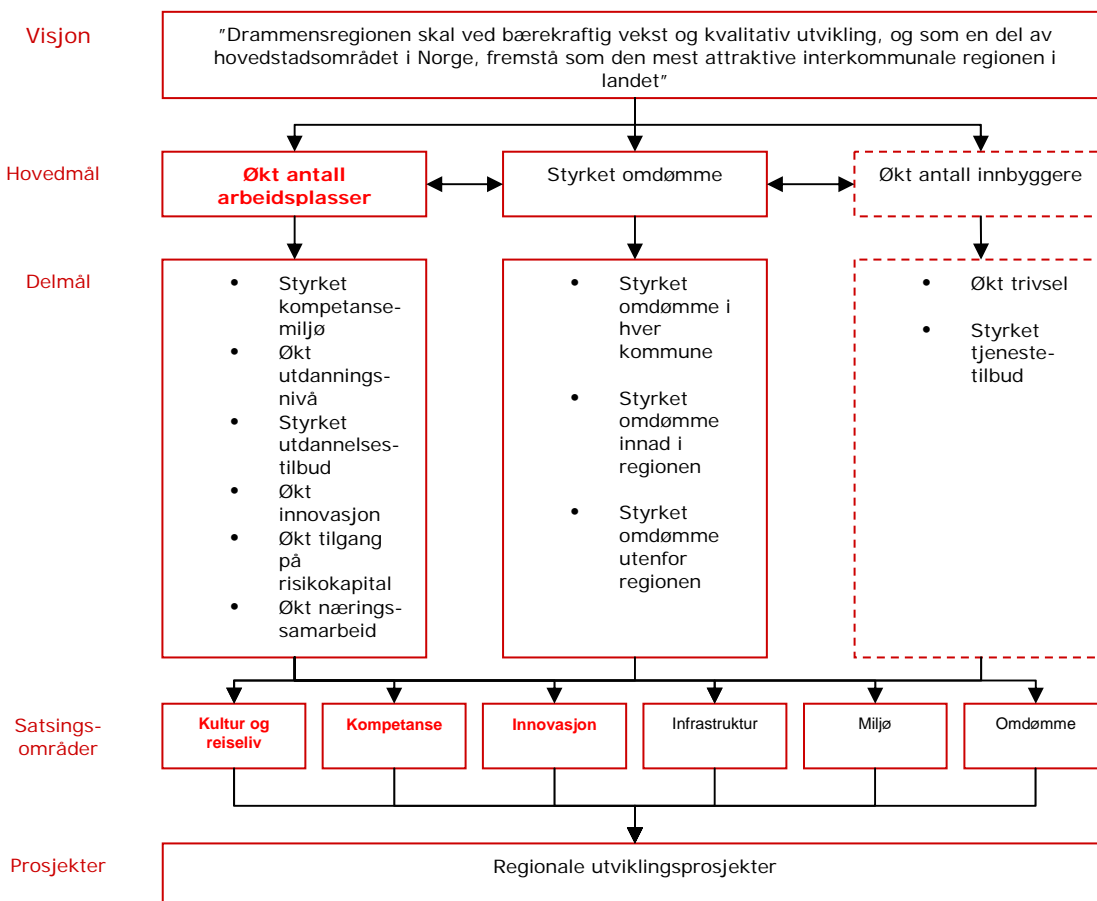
Visjon

"Drammensregionen skal ved bærekraftig vekst og kvalitativ utvikling, og som en del av hovedstadsområdet i Norge, fremstå som den mest attraktive interkommunale regionen i landet"

Hovedmål

Økt antall arbeidsplasser

Styrket omdømme

Økt antall innbyggere

Delmål

- Styrket kompetansemiljø
- Økt utdanningsnivå
- Styrket utdannelsestilbud
- Økt innovasjon
- Økt tilgang på risikokapital
- Økt næringssamarbeid

- Styrket omdømme i hver kommune
- Styrket omdømme innad i regionen
- Styrket omdømme utenfor regionen

- Økt trivsel
- Styrket tjenestetilbud

Satsingsområder

Kultur og reiseliv

Kompetanse

Innovasjon

Infrastruktur

Miljø

Omdømme

Prosjekter

Regionale utviklingsprosjekter